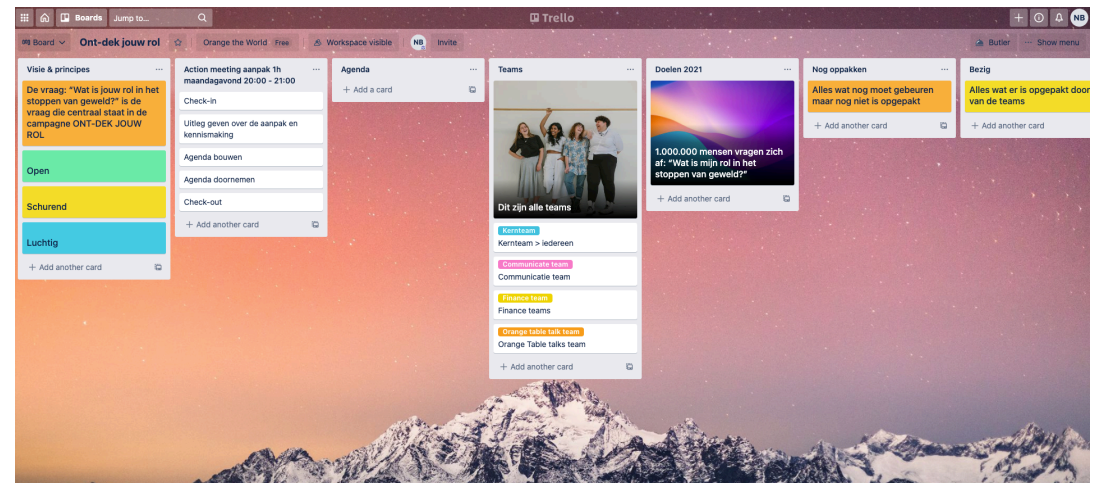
Boards Jump to...

Trello

NB

Board Ont-dek jouw rol Orange the World Free Workspace visible NB Invite Butler Show menu

Visie & principes ...

De vraag: "Wat is jouw rol in het stoppen van geweld?" is de vraag die centraal staat in de campagne ONT-DEK JOUW ROL

Open

Schurend

Luchtig

+ Add another card

Action meeting aanpak 1h maandagavond 20:00 - 21:00 ...

Check-in

Uitleg geven over de aanpak en kennismaking

Agenda bouwen

Agenda doornemen

Check-out

+ Add another card

Agenda ...

+ Add a card

Teams ...

Dit zijn alle teams

Kernteam
Kernteam > iedereen

Communicate team
Communicatie team

Finance team
Finance teams

Orange table talk team
Orange Table talks team

+ Add another card

Doelen 2021 ...

1.000.000 mensen vragen zich af: "Wat is mijn rol in het stoppen van geweld?"

+ Add another card

Nog oppakken ...

Alles wat nog moet gebeuren maar nog niet is opgepakt

+ Add another card

Bezig

Alles wat er is opgepakt door van de teams

+ Add another card